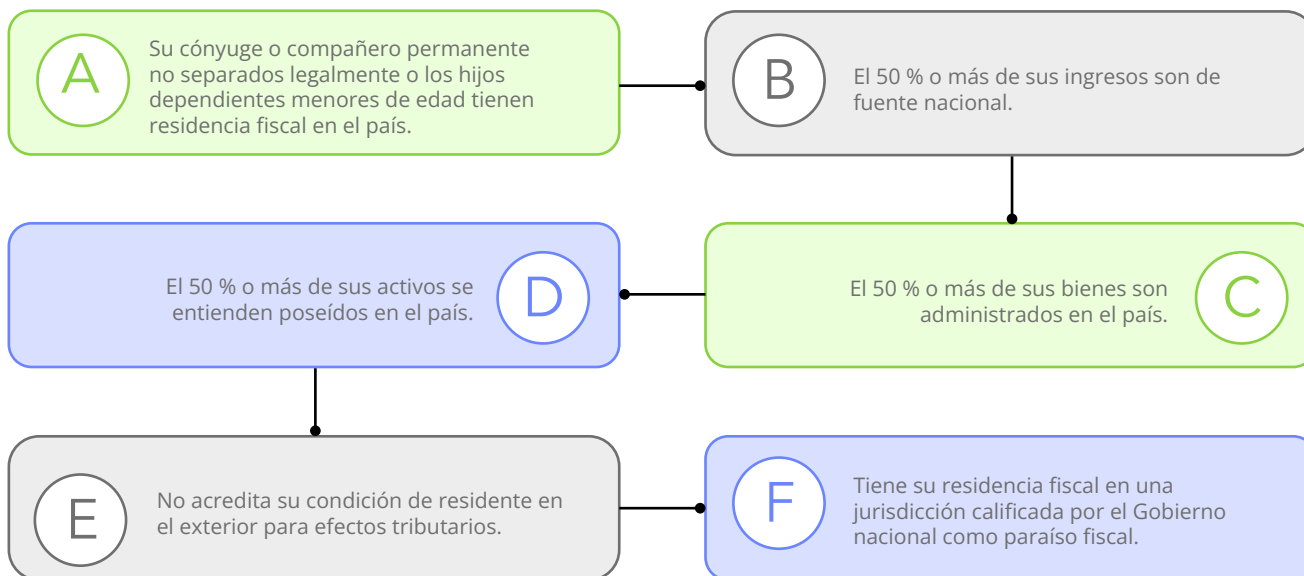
A

Su cónyuge o compañero permanente no separados legalmente o los hijos dependientes menores de edad tienen residencia fiscal en el país.

B

El 50 % o más de sus ingresos son de fuente nacional.

C

El 50 % o más de sus bienes son administrados en el país.

D

El 50 % o más de sus activos se entienden poseídos en el país.

E

No acredita su condición de residente en el exterior para efectos tributarios.

F

Tiene su residencia fiscal en una jurisdicción calificada por el Gobierno nacional como paraíso fiscal.